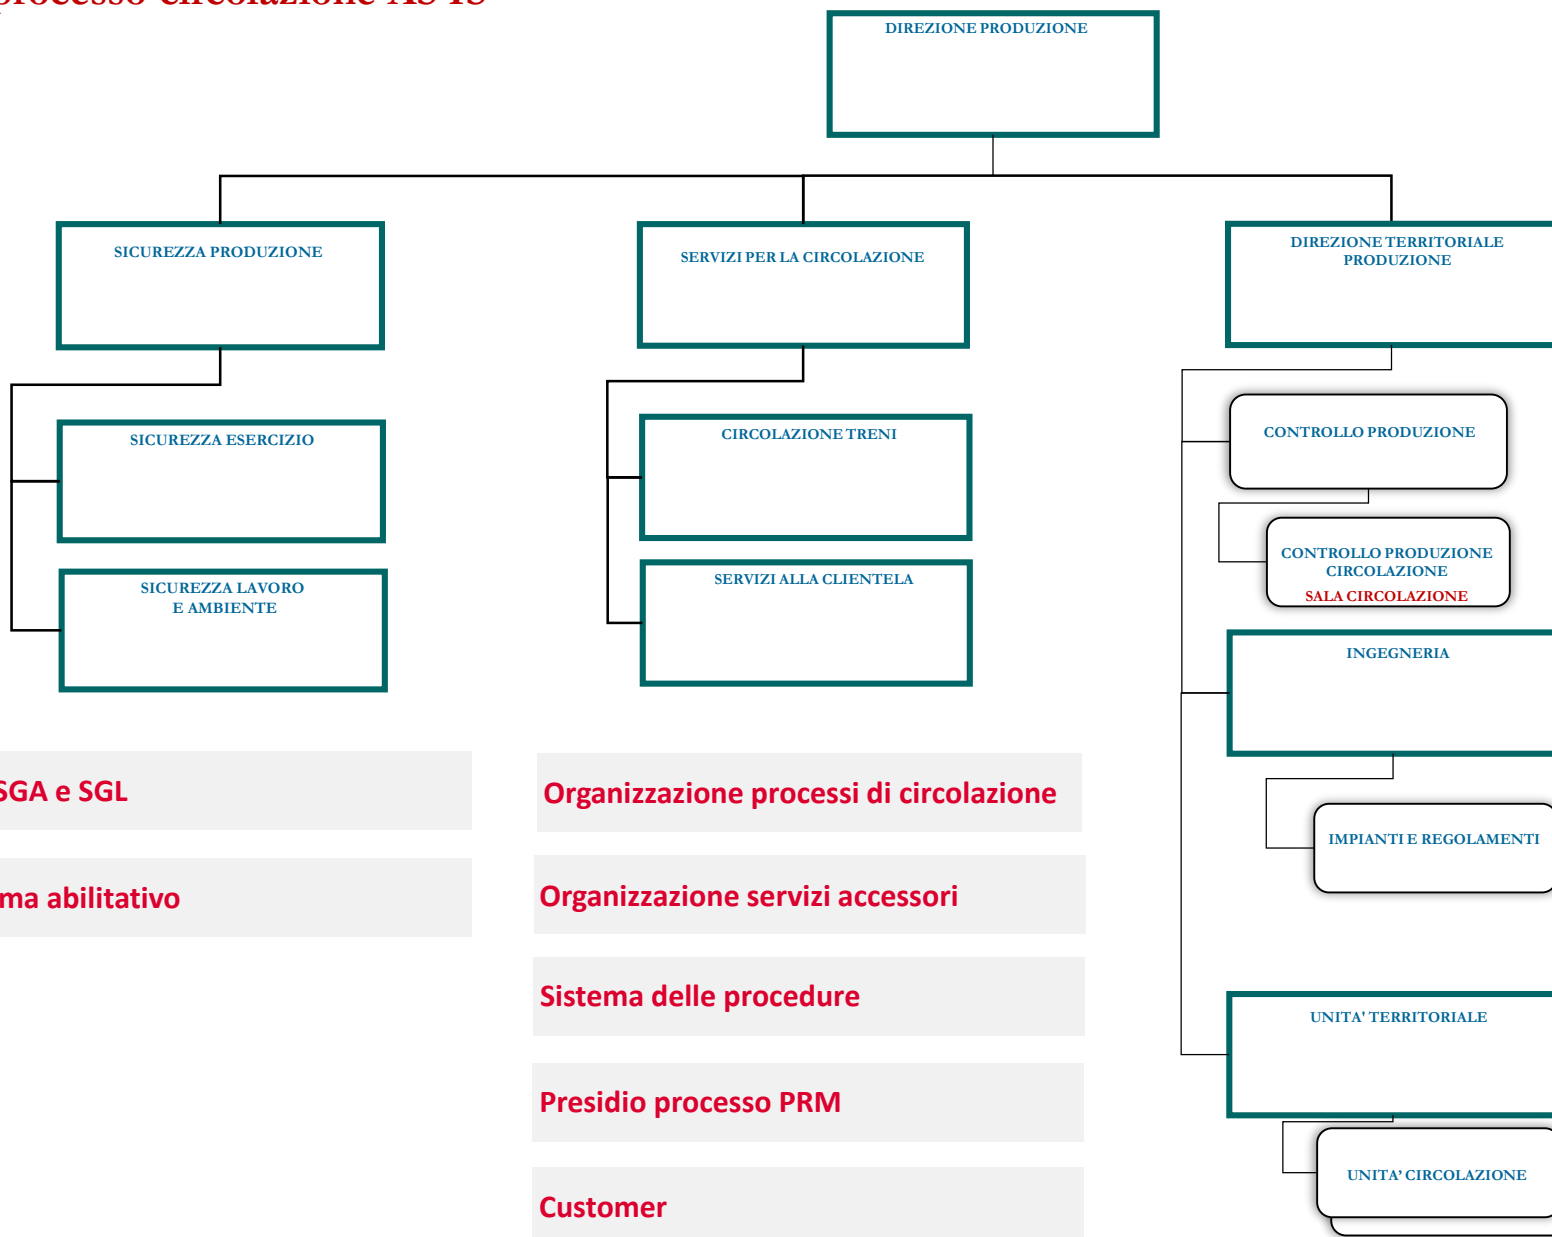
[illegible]

DIREZIONE PRODUZIONE

SICUREZZA PRODUZIONE

SERVIZI PER LA CIRCOLAZIONE

DIREZIONE TERRITORIALE PRODUZIONE

SICUREZZA ESERCIZIO

SICUREZZA LAVORO E AMBIENTE

CIRCOLAZIONE TRENI

SERVIZI ALLA CLIENTELA

CONTROLLO PRODUZIONE

CONTROLLO PRODUZIONE CIRCOLAZIONE

SALA CIRCOLAZIONE

INGEGNERIA

IMPIANTI E REGOLAMENTI

UNITA' TERRITORIALE

UNITA' CIRCOLAZIONE

SGA e SGL

ma abilitativo

Organizzazione processi di circolazione

Organizzazione servizi accessori

Sistema delle procedure

Presidio processo PRM

Customer